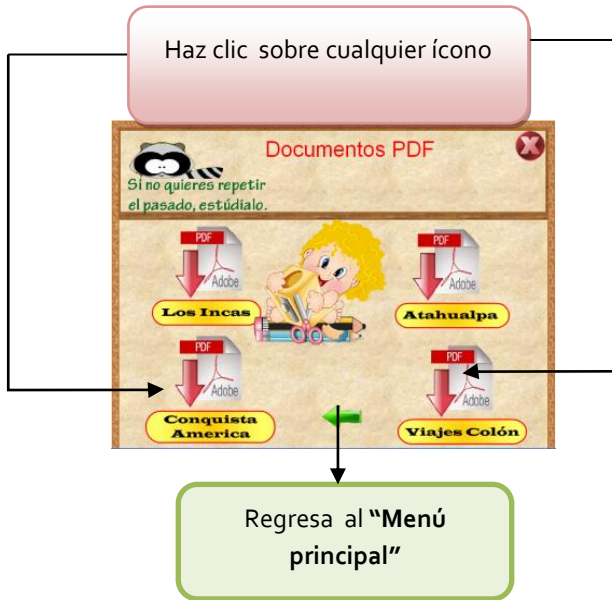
Haz clic sobre cualquier ícono

Documentos PDF

Si no quieres repetir el pasado, estúdialo.

PDF
Adobe
Los Incas

PDF
Adobe
Atahualpa

PDF
Adobe
Conquista America

PDF
Adobe
Viajes Colón

Regresa al **"Menú principal"**